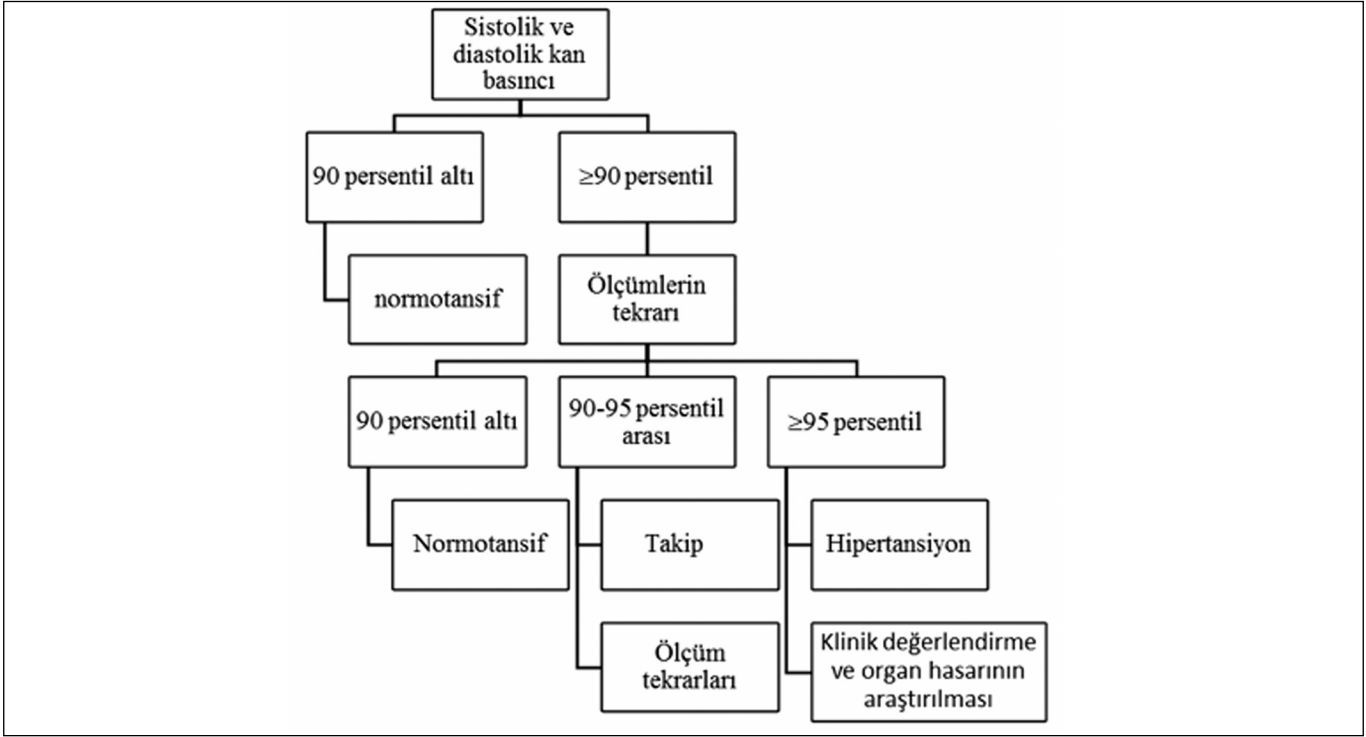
Sistolik ve diastolik kan basıncı

90 persentil altı

normotansif

≥90 persentil

Ölçümlerin tekrarı

90 persentil altı

Normotansif

90-95 persentil arası

Takip

Ölçüm tekrarları

≥95 persentil

Hipertansiyon

Klinik değerlendirme ve organ hasarının araştırılması